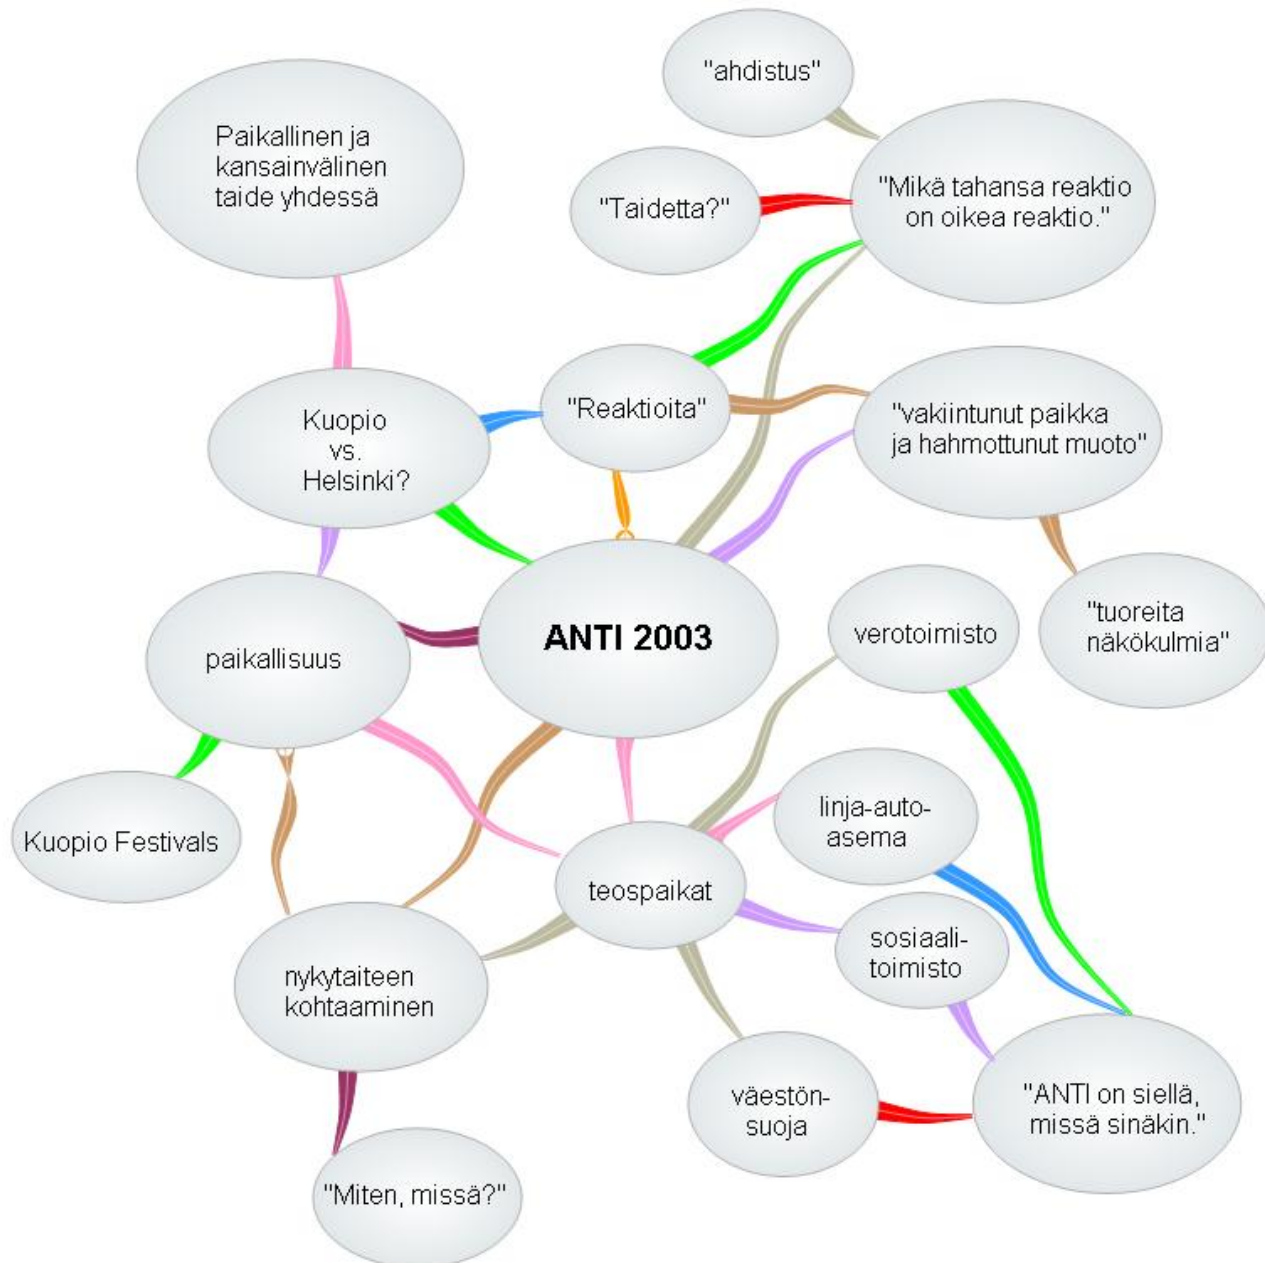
"ahdistus"

Paikallinen ja kansainvälinen taide yhdessä

"Taidetta?"

"Mikä tahansa reaktio on oikea reaktio."

Kuopio vs. Helsinki?

"Reaktioita"

"vakiintunut paikka ja hahmottunut muoto"

ANTI 2003

paikallisuus

verotoimisto

"tuoreita näkökulmia"

Kuopio Festivals

linja-auto-asema

teospaikat

sosiaali-toimisto

nykytaiteen kohtaaminen

väestön-suoja

"ANTI on siellä, missä sinäkin."

"Miten, missä?"